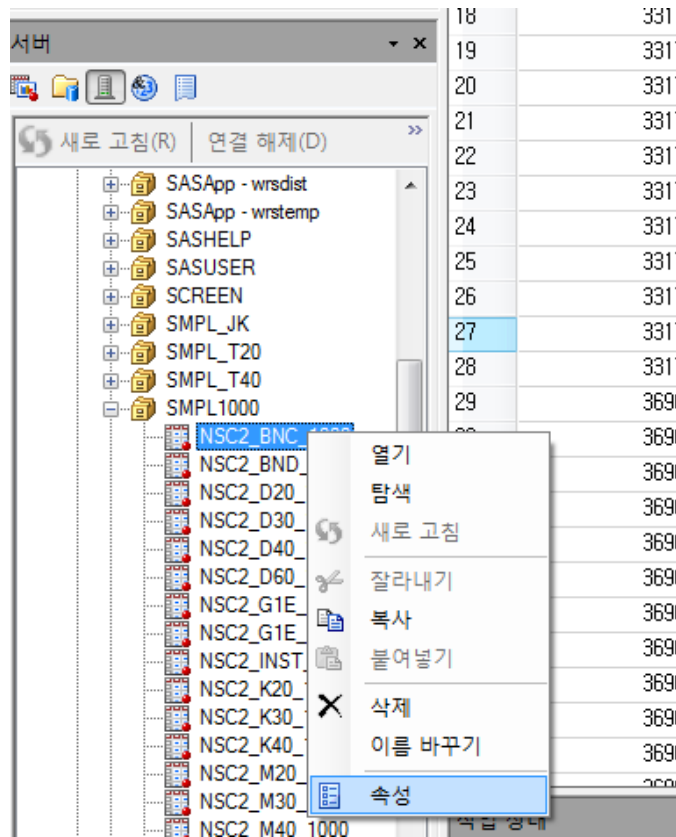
서버 ▾ ×

새로 고침(R) | 연결 해제(D)

SASApp - wrsdist
SASApp - wrstemp
SASHELP
SASUSER
SCREEN
SMPL_JK
SMPL_T20
SMPL_T40
SMPL1000
NSC2_BNC_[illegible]
NSC2_BND_
NSC2_D20_
NSC2_D30_
NSC2_D40_
NSC2_D60_
NSC2_G1E_
NSC2_G1E_
NSC2_INST_
NSC2_K20_
NSC2_K30_
NSC2_K40_
NSC2_M20_
NSC2_M30_
NSC2_M40_1000

열기
탐색
새로 고침
잘라내기
복사
붙여넣기
삭제
이름 바꾸기
속성

| 18 | 331 |
|---|---|
| 19 | 331 |
| 20 | 331 |
| 21 | 331 |
| 22 | 331 |
| 23 | 331 |
| 24 | 331 |
| 25 | 331 |
| 26 | 331 |
| 27 | 331 |
| 28 | 331 |
| 29 | 369 |
| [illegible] | 369 |
| | 369 |
| | 369 |
| | 369 |
| | 369 |
| | 369 |
| | 369 |
| | 369 |
| | 369 |
| | 369 |
| | 369 |

작업 상태